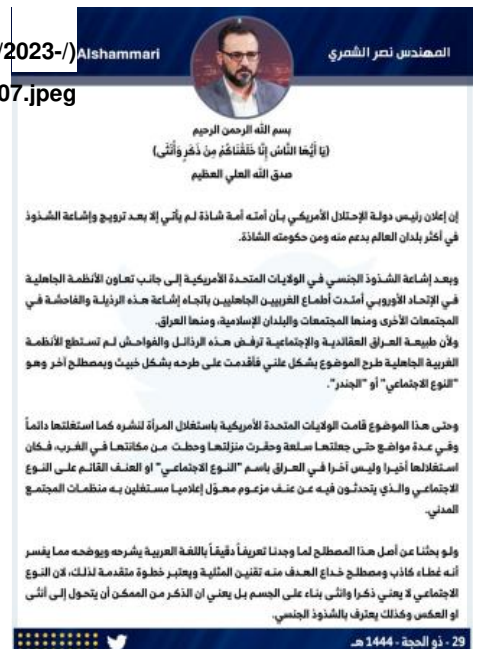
/2023-/)
07.jpeg
Alshammari
المهندس نصر الشمري

بسم الله الرحمن الرحيم
(يَا أَيُّهَا النَّاسُ إِنَّا خَلَقْنَاكُم مِّن ذَكَرٍ وَأُنثَىٰ)
صدق الله العلي العظيم

إن إعلان رئيس دولة الإحتلال الأمريكي بأن أمته أمة شاذة لم يأتي إلا بعد ترويج وإشاعة الشذوذ في أكثر بلدان العالم بدعم منه ومن حكومته الشاذة.

وبعد إشاعة الشذوذ الجنسي في الولايات المتحدة الأمريكية إلى جانب تعاون الأنظمة الجاهلية في الإتحاد الأوروبي أمتدت أطماع الغربيين الجاهليين باتجاه إشاعة هذه الرذيلة والفاحشة في المجتمعات الأخرى ومنها المجتمعات والبلدان الإسلامية، ومنها العراق.
ولأن طبيعة العراق العقائدية والإجتماعية ترفض هذه الرذائل والفواحش لم تستطع الأنظمة الغربية الجاهلية طرح الموضوع بشكل علني فأقدمت على طرحه بشكل خبيث وبمصطلح آخر وهو "النوع الاجتماعي" أو "الجندر".

وحتى هذا الموضوع قامت الولايات المتحدة الأمريكية باستغلال المرأة لنشره كما استغلتها دائماً وفي عدة مواضع حتى جعلتها سلعة وحقرت منزلتها وحطت من مكانتها في الغرب، فكان استغلالها أخيراً وليس آخراً في العراق باسم "النوع الاجتماعي" او العنف القائم على النوع الاجتماعي والذي يتحدثون فيه عن عنف مزعوم معول إعلامياً مستغلين به منظمات المجتمع المدني.

ولو بحثنا عن أصل هذا المصطلح لما وجدنا تعريفاً دقيقاً باللغة العربية يشرحه ويوضحه مما يفسر أنه غطاء كاذب ومصطلح خداع الهدف منه تقنين المثلية ويعتبر خطوة متقدمة لذلك، لان النوع الاجتماعي لا يعني ذكراً وانثى بناء على الجسم بل يعني ان الذكر من الممكن أن يتحول إلى أنثى او العكس وكذلك يعترف بالشذوذ الجنسي.

29 - ذو الحجة - 1444 هـ